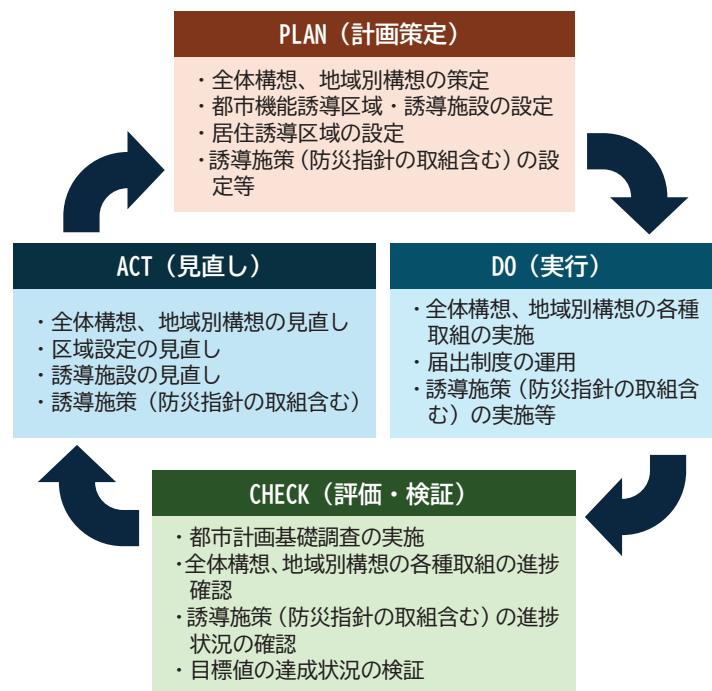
PLAN（計画策定）

・全体構想、地域別構想の策定
・都市機能誘導区域・誘導施設の設定
・居住誘導区域の設定
・誘導施策（防災指針の取組含む）の設定等

DO（実行）

・全体構想、地域別構想の各種取組の実施
・届出制度の運用
・誘導施策（防災指針の取組含む）の実施等

CHECK（評価・検証）

・都市計画基礎調査の実施
・全体構想、地域別構想の各種取組の進捗確認
・誘導施策（防災指針の取組含む）の進捗状況の確認
・目標値の達成状況の検証

ACT（見直し）

・全体構想、地域別構想の見直し
・区域設定の見直し
・誘導施設の見直し
・誘導施策（防災指針の取組含む）